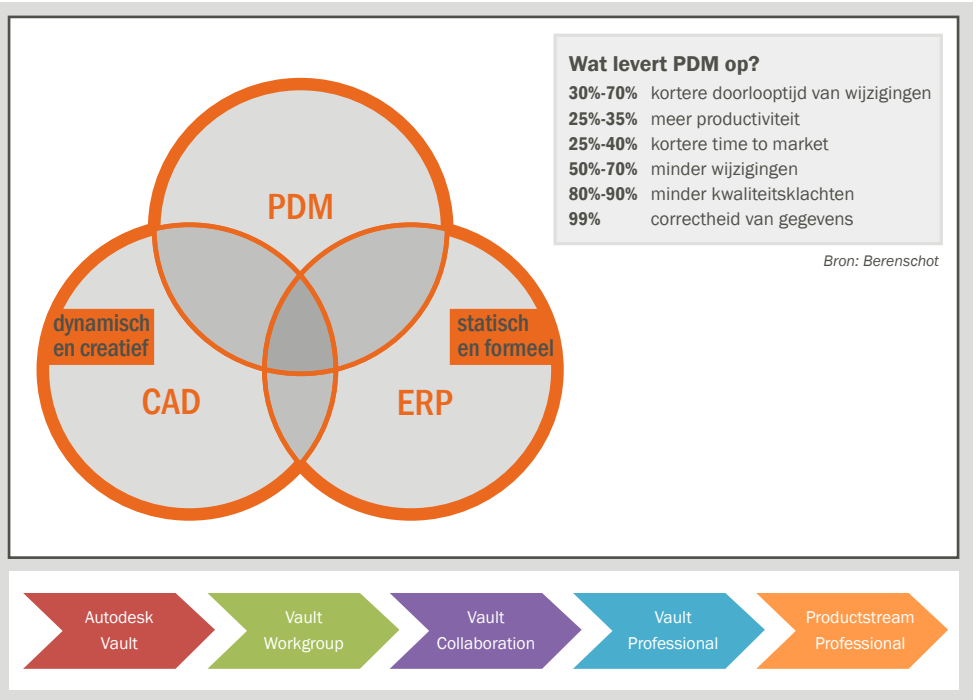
PDM

dynamisch en creatief

statisch en formeel

CAD

ERP

Wat levert PDM op?

| | |
|---|---|
| 30%-70% | kortere doorlooptijd van wijzigingen |
| 25%-35% | meer productiviteit |
| 25%-40% | kortere time to market |
| 50%-70% | minder wijzigingen |
| 80%-90% | minder kwaliteitsklachten |
| 99% | correctheid van gegevens |

Bron: Berenschot

Autodesk Vault

Vault Workgroup

Vault Collaboration

Vault Professional

Productstream Professional